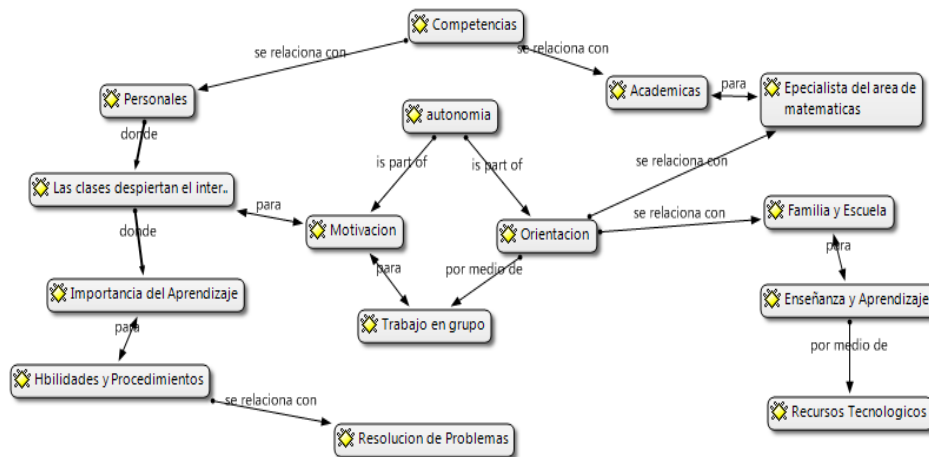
Competencias

se relaciona con

se relaciona con

Personales

Academicas

para

Especialista del area de matematicas

donde

autonomia

is part of

is part of

se relaciona con

Las clases despiertan el inter..

para

Motivacion

Orientacion

se relaciona con

Familia y Escuela

donde

para

por medio de

para

Importancia del Aprendizaje

Trabajo en grupo

Enseñanza y Aprendizaje

para

por medio de

Hbilidades y Procedimientos

se relaciona con

Resolucion de Problemas

Recursos Tecnologicos